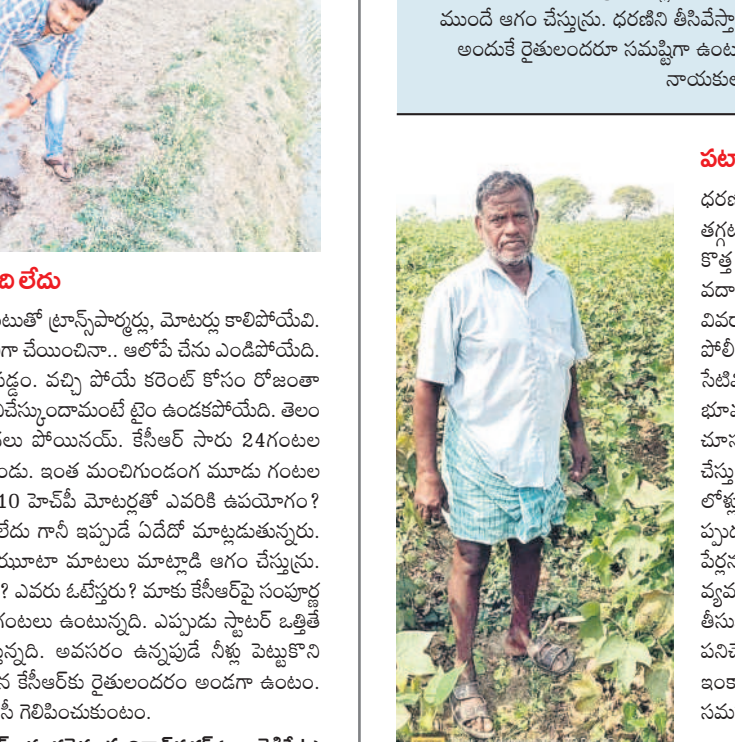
ముందే ఆగం చేస్తున్రు. ధరణిని తీసివేస్తా
అందుకే రైతులందరూ సమష్టిగా ఉంట
నాయకుల

ది లేదు

టుతో ట్రాన్స్‌పార్మర్లు, మోటర్లు కాలిపోయేవి. గా చేయించినా.. ఆలోపే చేను ఎండిపోయేది. డ్డం. వచ్చి పోయే కరెంట్ కోసం రోజంతా చేస్కుందామంటే టైం ఉండకపోయేది. తెలం లు పోయినయ్. కేసీఆర్ సారు 24గంటల ండు. ఇంత మంచిగుండంగ మూడు గంటల 10 హెచ్‌పీ మోటర్లతో ఎవరికి ఉపయోగం? లేదు గానీ ఇప్పుడే ఏదేదో మాట్లడుతున్నరు. ఝూటా మాటలు మాట్లాడి ఆగం చేస్తున్రు. ? ఎవరు ఓటేస్తరు? మాకు కేసీఆర్‌పై సంపూర్ణ ంటలు ఉంటున్నది. ఎప్పుడు స్టాటర్ ఒత్తితే న్నది. అవసరం ఉన్నపుడే నీళ్లు పెట్టుకొని న కేసీఆర్‌కు రైతులందరం అండగా ఉంటం. సీ గెలిపించుకుంటం.

పట

ధరణి
తగ్గట
కొత్త
వదా
వివర
పోలీ
సేటి
భూ
చూస
చేస్తు
లోళ్ల
పురు
పేర్లన
వ్యవ
తీసు
పనిచే
ఇంకా
సమ